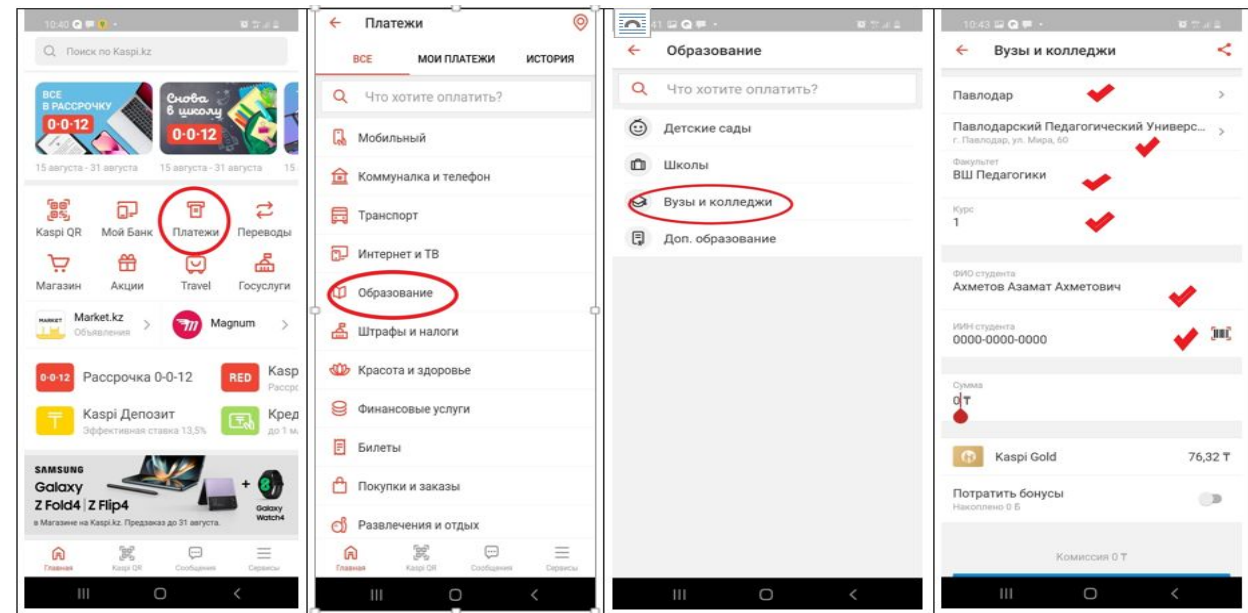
10:40

Поиск по Kaspi.kz

ВСЕ В РАССРОЧКУ 0-0-12

Снова в школу 0-0-12

15 августа - 31 августа

15 августа - 31 августа

Kaspi QR

Мой Банк

Платежи

Переводы

Магазин

Акции

Travel

Госуслуги

Market.kz
Объявления

Magnum

0-0-12 Рассрочка 0-0-12

RED Kasp
Рассро

Kaspi Депозит
Эффективная ставка 13,5%

Кред
до 1 м

SAMSUNG
Galaxy
Z Fold4 | Z Flip4
в Магазине на Kaspi.kz. Предзаказ до 31 августа.
Galaxy Watch4

Главная
Kaspi QR
Сообщения
Сервисы

Платежи

ВСЕ
МОИ ПЛАТЕЖИ
ИСТОРИЯ

Что хотите оплатить?

Мобильный

Коммуналка и телефон

Транспорт

Интернет и ТВ

Образование

Штрафы и налоги

Красота и здоровье

Финансовые услуги

Билеты

Покупки и заказы

Развлечения и отдых

Главная
Kaspi QR
Сообщения
Сервисы

Образование

Что хотите оплатить?

Детские сады

Школы

Вузы и колледжи

Доп. образование

10:43

Вузы и колледжи

Павлодар

Павлодарский Педагогический Универс...
г. Павлодар, ул. Мира, 60

Факультет
ВШ Педагогики

Курс
1

ФИО студента
Ахметов Азамат Ахметович

ИИН студента
0000-0000-0000

Сумма
0 ₸

Kaspi Gold
76,32 ₸

Потратить бонусы
Накоплено 0 Б

Комиссия 0 ₸